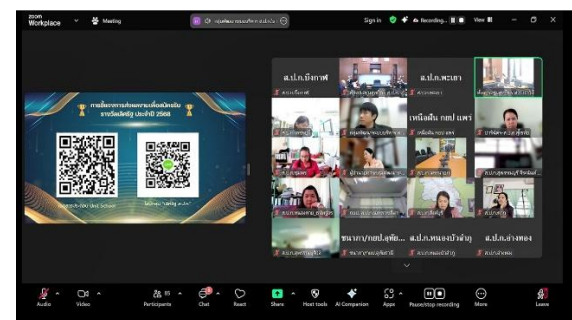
zoom Workplace

Meeting

Sign in

Recording...

View

การสัมมนาการส่งผลงานเพื่อคัดเลือกรางวัลบัณฑิตฯ ประจำปี 2568

ส.ป.ก.ยโสธร

ส.ป.ก.พะเยา

เพลินจิต กยป.แพร่

ชนาภา/กยป.อุทัย

ส.ป.ก.หนองบัวลำภู

ส.ป.ก.ลำพอง

Audio

Video

Participants 85

Chat

React

Share

Host tools

AI Companion

Apps

Pause/stop recording

More

Leave